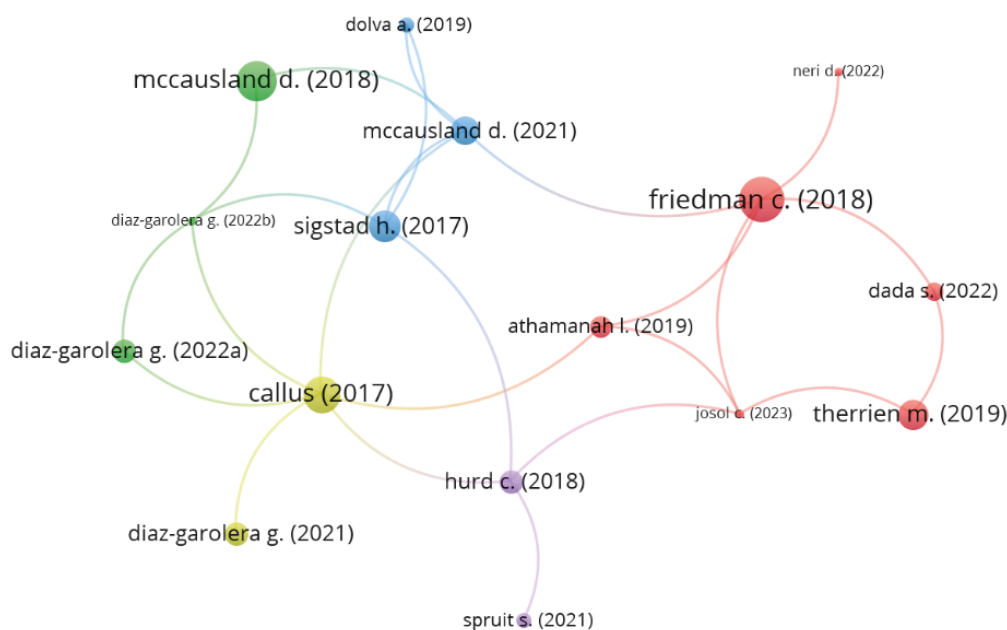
dolva a. (2019)

mccausland d. (2018)

neri d. (2022)

mccausland d. (2021)

friedman c. (2018)

diaz-garolera g. (2022b)

sigstad h. (2017)

dada s. (2022)

athamanah l. (2019)

diaz-garolera g. (2022a)

callus (2017)

josol c. (2023)

therrien m. (2019)

hurd c. (2018)

diaz-garolera g. (2021)

spruit s. (2021)